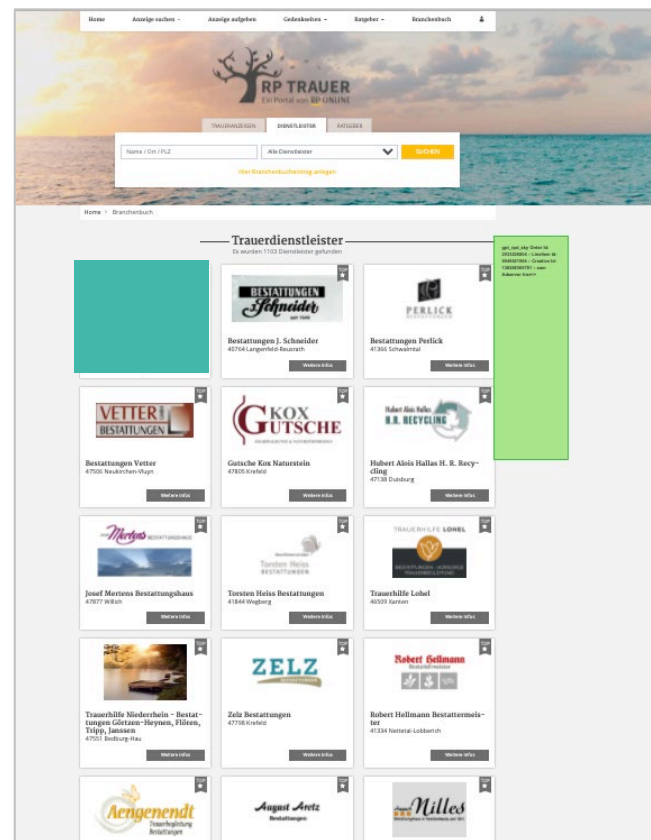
Home Anzeige suchen Anzeige aufgeben Gedenkseiten Ratgeber Branchenbuch

RP TRAUER
Ein Portal von RP ONLINE

TRAUERANZEIGEN DIENSTLEISTER RATGEBER

Name / Ort / PLZ
Alle Dienstleister
SUCHEN

Hier Branchenbucheintrag anlegen

Home > Branchenbuch

Trauerdienstleister
Es wurden 1103 Dienstleister gefunden

gpt_rpd_sky Order Id: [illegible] – Lineitem Id: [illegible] – Creative Id: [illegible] – zum Advertiser Insert

TOP
BESTATTUNGEN Schneider
Bestattungen J. Schneider
40764 Langenfeld-Reusrath
Weitere Infos

TOP
PERLICK
Bestattungen Perlick
41366 Schwalmtal
Weitere Infos

TOP
VETTER BESTATTUNGEN
Bestattungen Vetter
47506 Neukirchen-Vluyn
Weitere Infos

TOP
KOX GUTSCHE
Gutsche Kox Naturstein
47805 Krefeld
Weitere Infos

TOP
Hubert Alois Hallas H.R. RECYCLING
Hubert Alois Hallas H. R. Recycling
47138 Duisburg
Weitere Infos

TOP
Mertens BESTATTUNGSHAUS
Josef Mertens Bestattungshaus
47877 Willich
Weitere Infos

TOP
Torsten Heiss BESTATTUNGEN
Torsten Heiss Bestattungen
41844 Wegberg
Weitere Infos

TOP
TRAUERHILFE LOHEL
Trauerhilfe Lohel
46509 Xanten
Weitere Infos

TOP
Trauerhilfe Niederrhein - Bestattungen Görtzen-Heymen, Fliteen, Tripp, Janssen
47551 Bedburg-Hau
Weitere Infos

TOP
ZELZ
Zelz Bestattungen
47798 Krefeld
Weitere Infos

TOP
Robert Hellmann
Robert Hellmann Bestattermeister
41334 Nettetal-Lobberich
Weitere Infos

TOP
Aengenendt Trauerbegleitung Bestattungen

TOP
August Aretz Bestattungen

TOP
Nilles